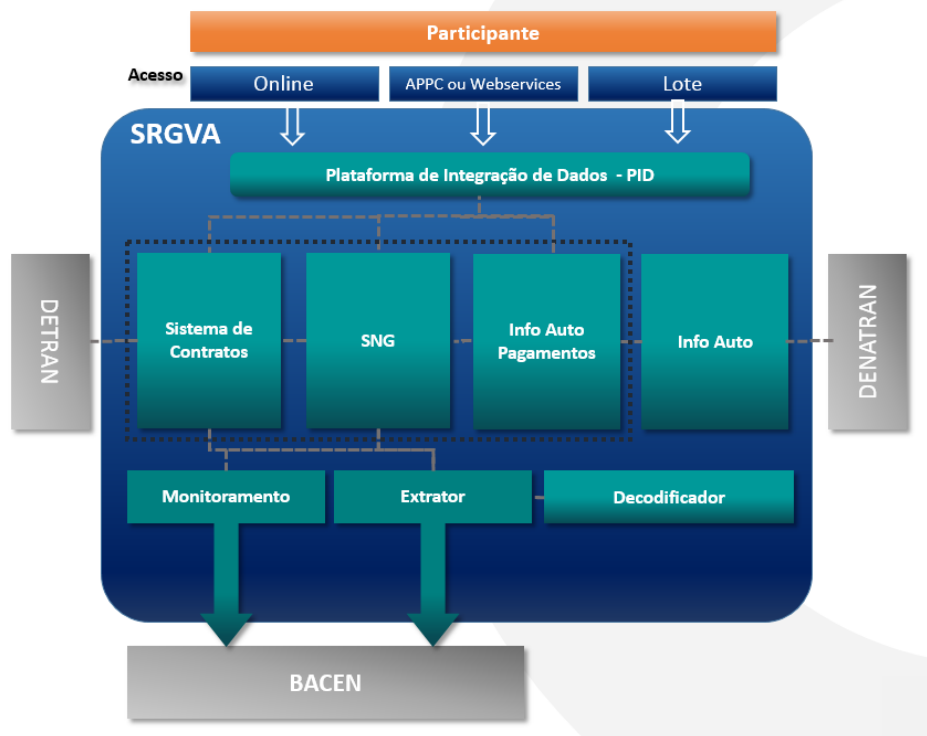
Participante

Acesso

Online

APPC ou Webservices

Lote

SRGVA

Plataforma de Integração de Dados - PID

DETRAN

Sistema de Contratos

SNG

Info Auto Pagamentos

Info Auto

DENATRAN

Monitoramento

Extrator

Decodificador

BACEN